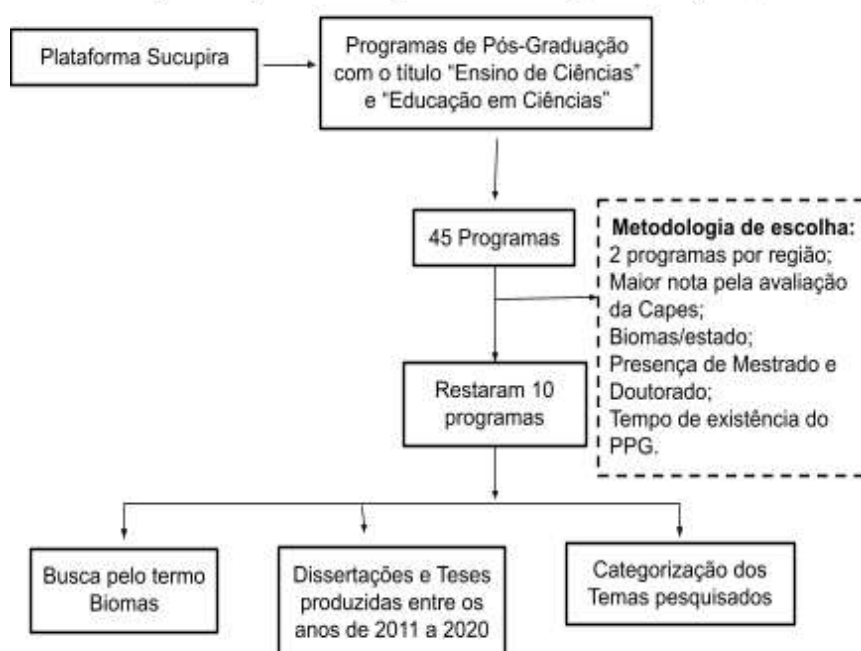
Plataforma Sucupira

Programas de Pós-Graduação com o título "Ensino de Ciências" e "Educação em Ciências"

45 Programas

**Metodologia de escolha:**
2 programas por região;
Maior nota pela avaliação da Capes;
Biomas/estado;
Presença de Mestrado e Doutorado;
Tempo de existência do PPG.

Restaram 10 programas

Busca pelo termo Biomas

Dissertações e Teses produzidas entre os anos de 2011 a 2020

Categorização dos Temas pesquisados